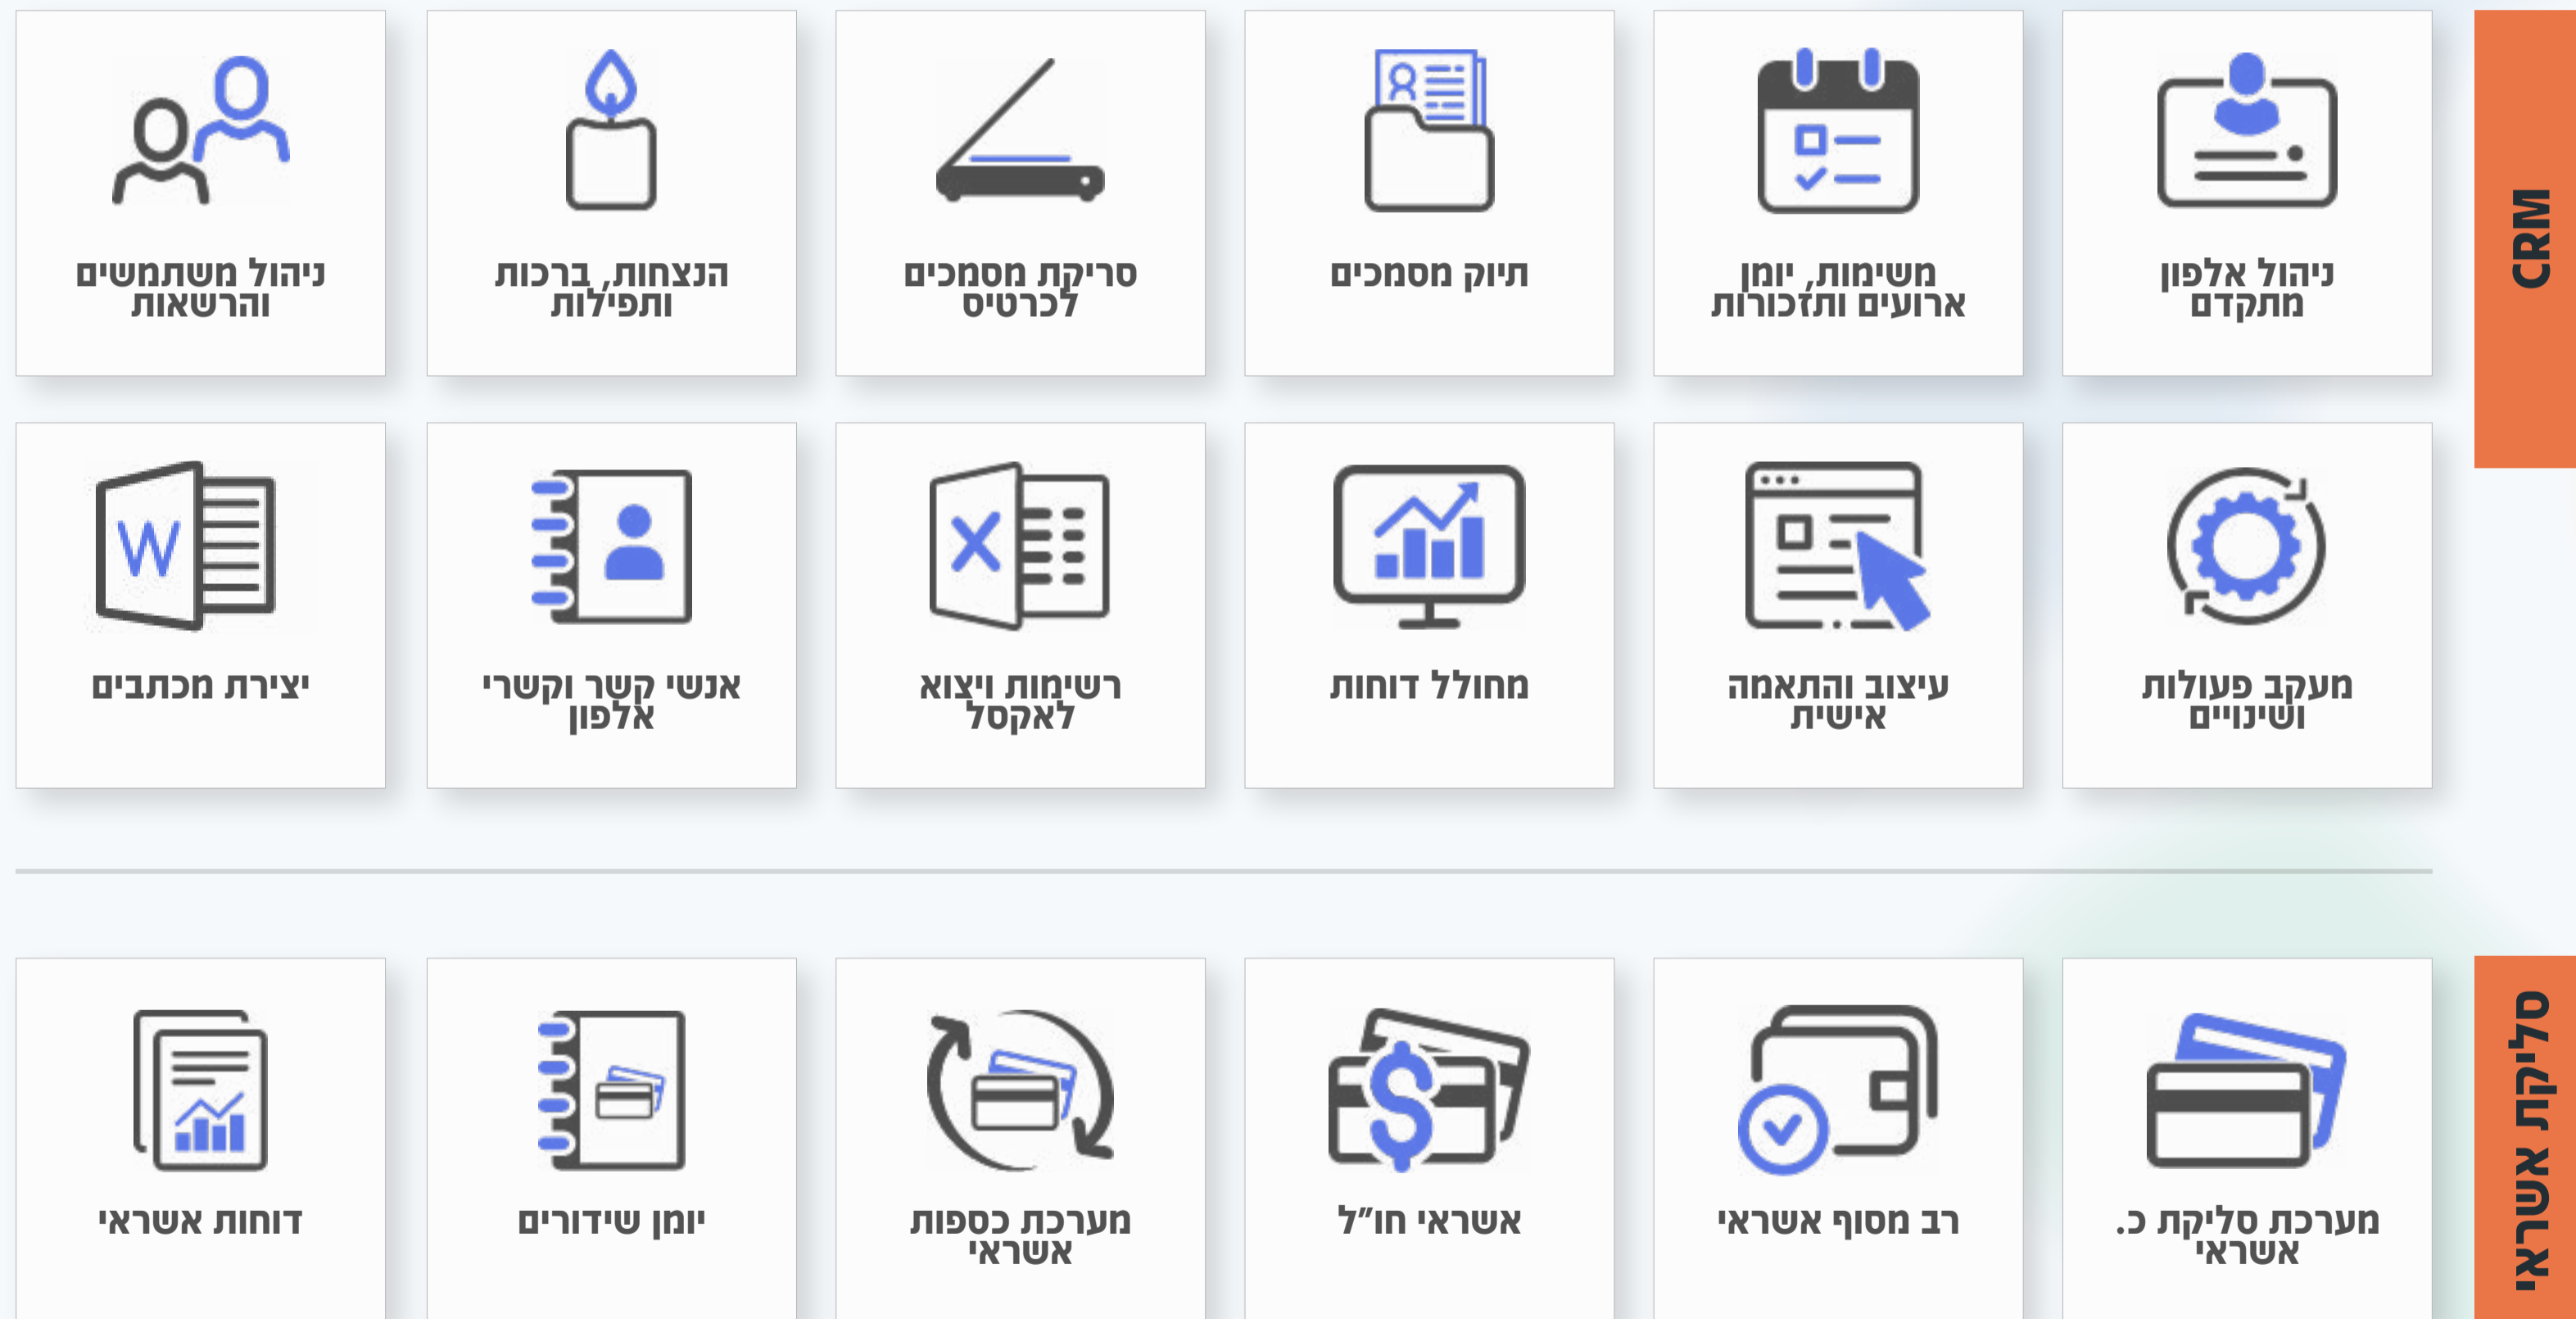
CRM

ניהול אלפון מתקדם

משימות, יומן ארועים ותזכורות

תיוק מסמכים

סריקת מסמכים לכרטיס

הנצחות, ברכות ותפילות

ניהול משתמשים והרשאות

מעקב פעולות ושינויים

עיצוב והתאמה אישית

מחולל דוחות

רשימות ויצוא לאקסל

אנשי קשר וקשרי אלפון

יצירת מכתבים

סליקת אשראי

מערכת סליקת כ. אשראי

רב מסוף אשראי

אשראי חו"ל

מערכת כספות אשראי

יומן שידורים

דוחות אשראי